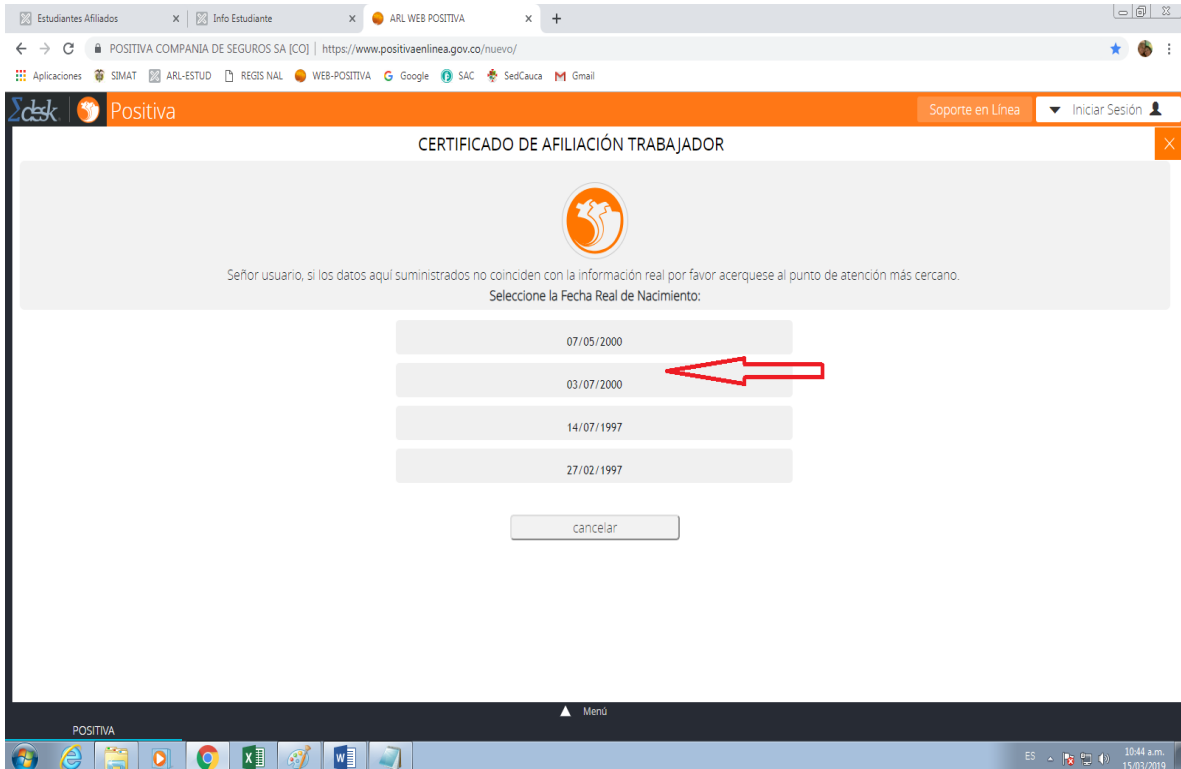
Estudiantes Afiliados × | Info Estudiante × | ARL WEB POSITIVA × | +

POSITIVA COMPANIA DE SEGUROS SA [CO] | https://www.positivaenlinea.gov.co/nuevo/

Aplicaciones SIMAT ARL-ESTUD REGIS NAL WEB-POSITIVA Google SAC SedCauca Gmail

Σdesk Positiva

Soporte en Línea

Iniciar Sesión

CERTIFICADO DE AFILIACIÓN TRABAJADOR

Señor usuario, si los datos aquí suministrados no coinciden con la información real por favor acerquese al punto de atención más cercano.

Seleccione la Fecha Real de Nacimiento:

07/05/2000

03/07/2000

14/07/1997

27/02/1997

cancelar

Menú

POSITIVA

ES 10:44 a.m. 15/03/2019